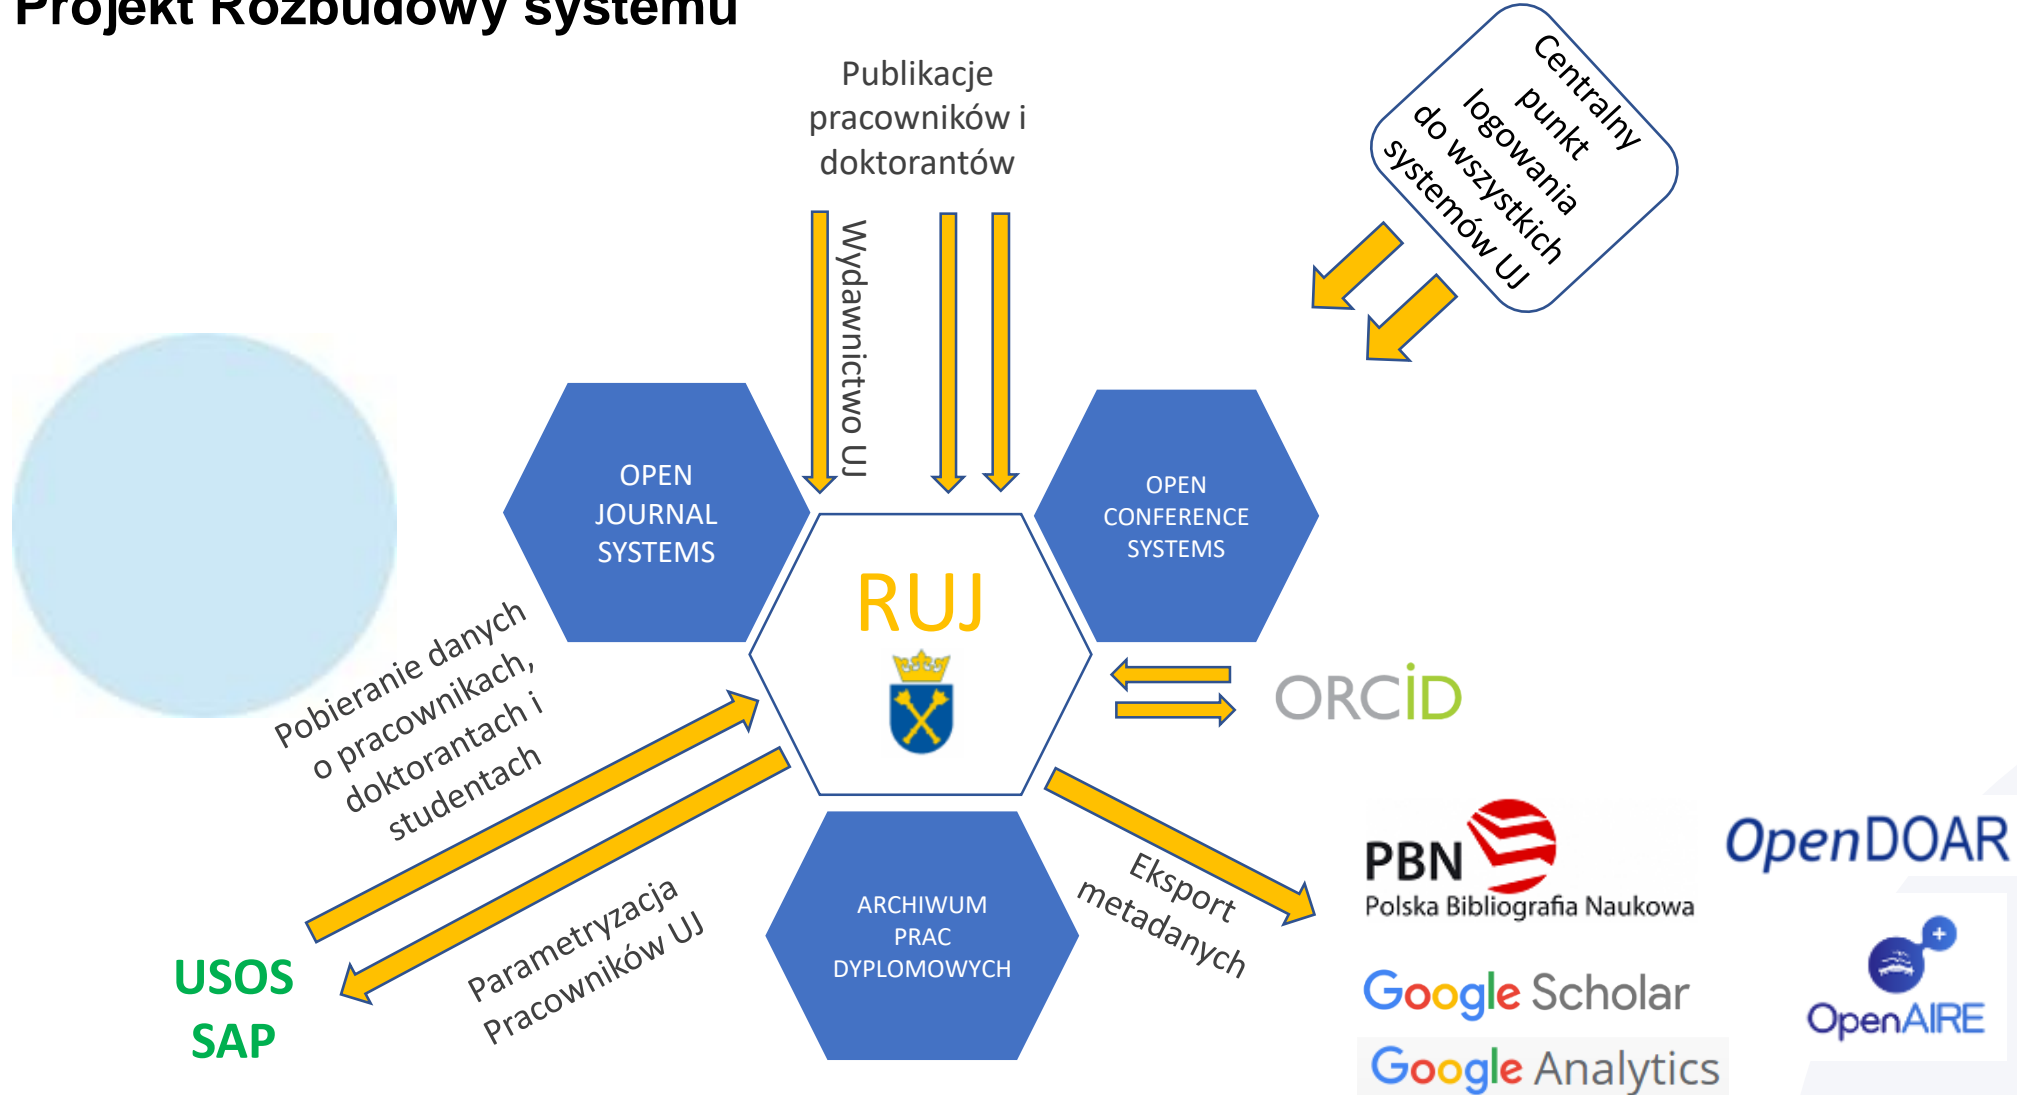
Projekt Rozbudowy systemu

Publikacje pracowników i doktorantów

Centralny punkt logowania do wszystkich systemów UJ

Wydawnictwo UJ

OPEN JOURNAL SYSTEMS

OPEN CONFERENCE SYSTEMS

RUJ

ORCID

Pobieranie danych o pracownikach, doktorantach i studentach

Parametryzacja Pracowników UJ

ARCHIWUM PRAC DYPLOMOWYCH

Eksport metadanych

USOS
SAP

PBN
Polska Bibliografia Naukowa

OpenDOAR

Google Scholar

OpenAIRE

Google Analytics